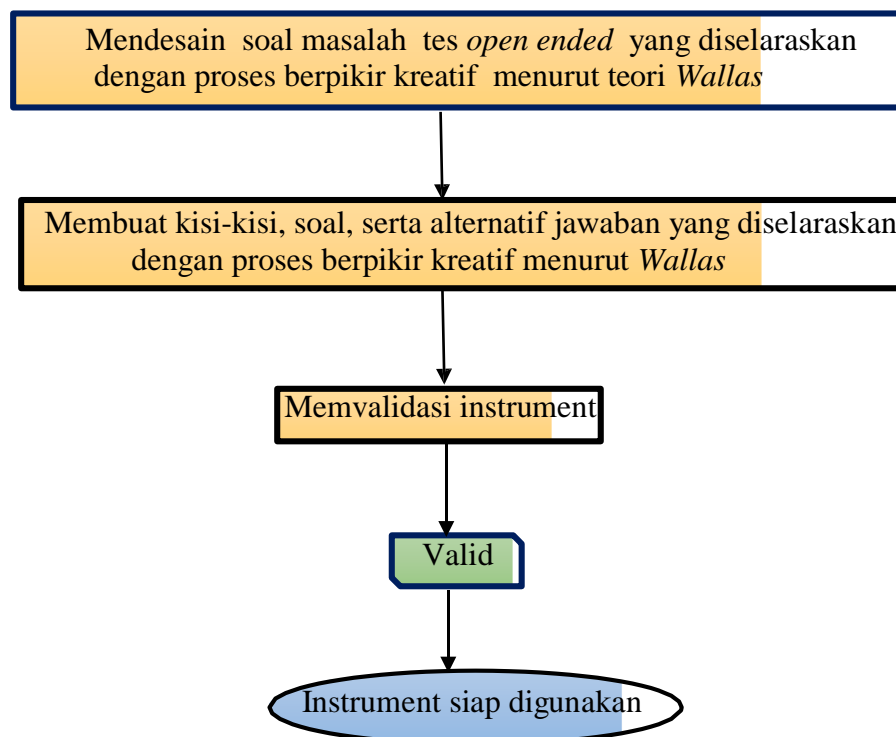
Mendesain soal masalah tes *open ended* yang diselaraskan dengan proses berpikir kreatif menurut teori *Wallas*

Membuat kisi-kisi, soal, serta alternatif jawaban yang diselaraskan dengan proses berpikir kreatif menurut *Wallas*

Memvalidasi instrument

Valid

Instrument siap digunakan